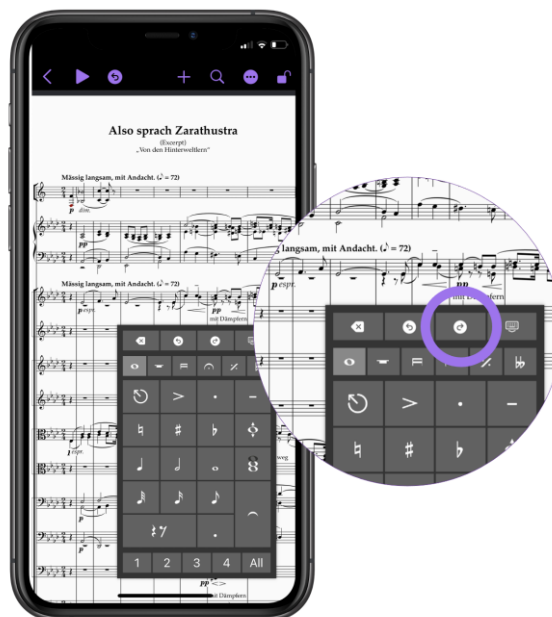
Also sprach Zarathustra

(Excerpt)
„Von den Hinterweltlern"

Mässig langsam, mit Andacht. ($♪ = 72$)

dim.

pp

Mässig langsam, mit Andacht. ($♪ = 72$)

p espr.

mit Dämpfer

1 espr.

weg

1 2 3 4 All

pp

mit Dämpfern

langsam, mit Andacht. ($♪ = 72$)

p espr.

pp

mit Dämpfern